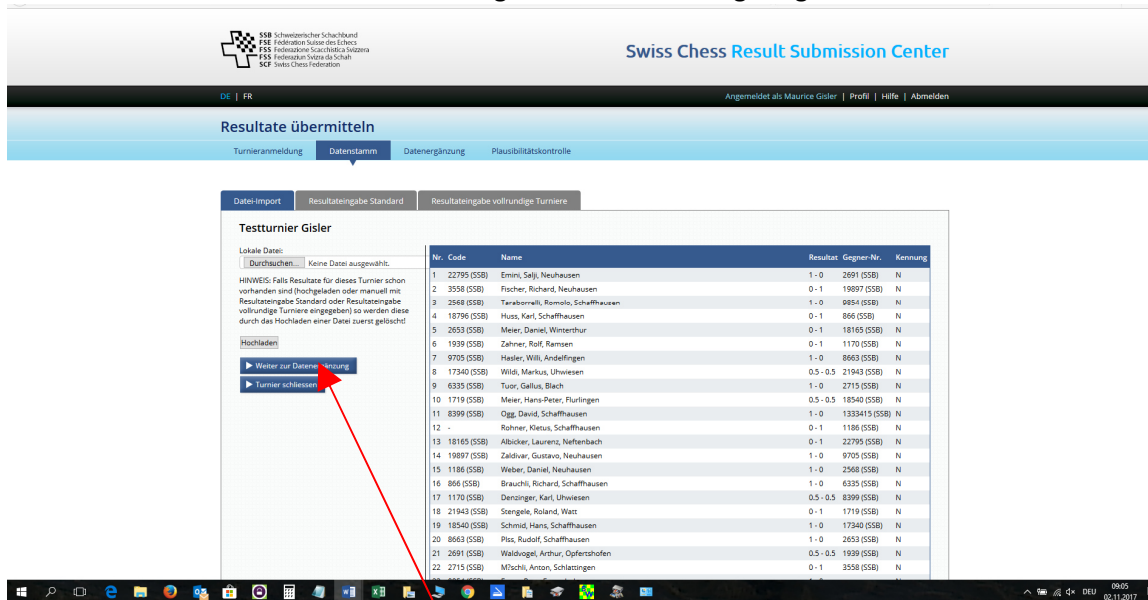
SSB Schweizerischer Schachbund
FSE Fédération Suisse des Echecs
FSS Federazione Scacchistica Svizzera
FSS Federaziun Svizra da Schah
SCF Swiss Chess Federation

Swiss Chess Result Submission Center

DE | FR

Angemeldet als Maurice Gisler | Profil | Hilfe | Abmelden

Resultate übermitteln

Turnieranmeldung Datenstamm Datenergänzung Plausibilitätskontrolle

Datei-Import Resultateingabe Standard Resultateingabe vollrundige Turniere

Testturnier Gisler

Lokale Datei:
Durchsuchen... Keine Datei ausgewählt.

HINWEIS: Falls Resultate für dieses Turnier schon vorhanden sind (hochgeladen oder manuell mit Resultateingabe Standard oder Resultateingabe vollrundige Turniere eingegeben) so werden diese durch das Hochladen einer Datei zuerst gelöscht!

Hochladen

▶ Weiter zur Datenergänzung
▶ Turnier schliessen

| Nr. | Code | Name | Resultat | Gegner-Nr. | Kennung |
|---|---|---|---|---|---|
| 1 | 22795 (SSB) | Emini, Salji, Neuhausen | 1 - 0 | 2691 (SSB) | N |
| 2 | 3558 (SSB) | Fischer, Richard, Neuhausen | 0 - 1 | 19897 (SSB) | N |
| 3 | 2568 (SSB) | Taraborrelli, Romolo, Schaffhausen | 1 - 0 | 9854 (SSB) | N |
| 4 | 18796 (SSB) | Huss, Karl, Schaffhausen | 0 - 1 | 866 (SSB) | N |
| 5 | 2653 (SSB) | Meier, Daniel, Winterthur | 0 - 1 | 18165 (SSB) | N |
| 6 | 1939 (SSB) | Zahner, Rolf, Ramsen | 0 - 1 | 1170 (SSB) | N |
| 7 | 9705 (SSB) | Hasler, Willi, Andelfingen | 1 - 0 | 8663 (SSB) | N |
| 8 | 17340 (SSB) | Wildi, Markus, Uhwiesen | 0.5 - 0.5 | 21943 (SSB) | N |
| 9 | 6335 (SSB) | Tuor, Gallus, Blach | 1 - 0 | 2715 (SSB) | N |
| 10 | 1719 (SSB) | Meier, Hans-Peter, Flurlingen | 0.5 - 0.5 | 18540 (SSB) | N |
| 11 | 8399 (SSB) | Ogg, David, Schaffhausen | 1 - 0 | 1333415 (SSB) | N |
| 12 | - | Rohner, Kletus, Schaffhausen | 0 - 1 | 1186 (SSB) | N |
| 13 | 18165 (SSB) | Albicker, Laurenz, Neftenbach | 0 - 1 | 22795 (SSB) | N |
| 14 | 19897 (SSB) | Zaldivar, Gustavo, Neuhausen | 1 - 0 | 9705 (SSB) | N |
| 15 | 1186 (SSB) | Weber, Daniel, Neuhausen | 1 - 0 | 2568 (SSB) | N |
| 16 | 866 (SSB) | Brauchli, Richard, Schaffhausen | 1 - 0 | 6335 (SSB) | N |
| 17 | 1170 (SSB) | Denzinger, Karl, Uhwiesen | 0.5 - 0.5 | 8399 (SSB) | N |
| 18 | 21943 (SSB) | Stengele, Roland, Watt | 0 - 1 | 1719 (SSB) | N |
| 19 | 18540 (SSB) | Schmid, Hans, Schaffhausen | 1 - 0 | 17340 (SSB) | N |
| 20 | 8663 (SSB) | Piss, Rudolf, Schaffhausen | 1 - 0 | 2653 (SSB) | N |
| 21 | 2691 (SSB) | Waldvogel, Arthur, Opfertshofen | 0.5 - 0.5 | 1939 (SSB) | N |
| 22 | 2715 (SSB) | M?schli, Anton, Schlattingen | 0 - 1 | 3558 (SSB) | N |

DEU 09:05 02.11.2017